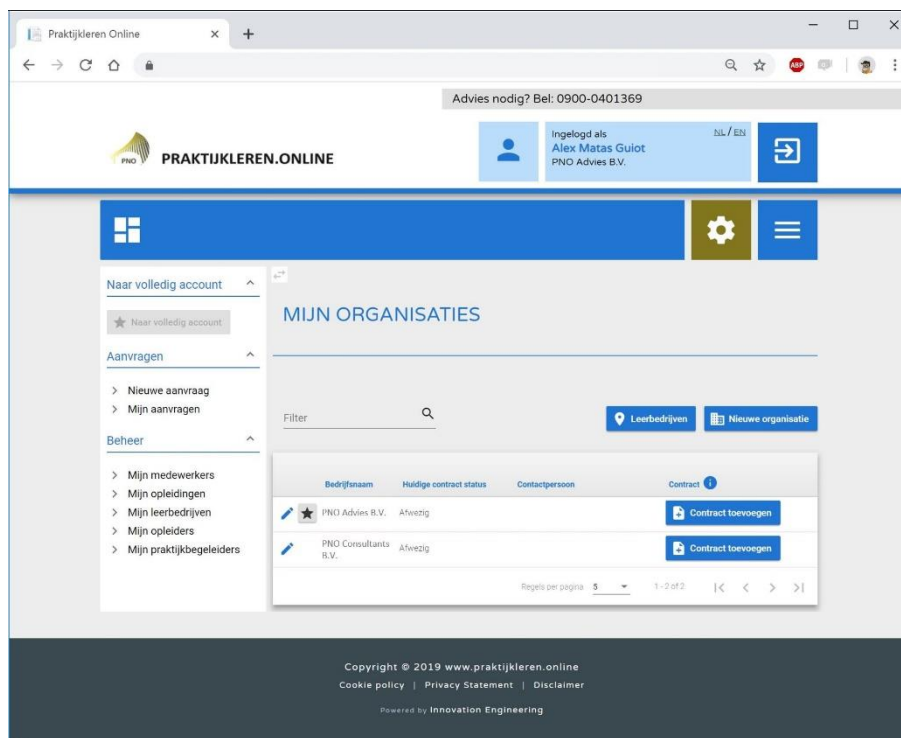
Praktijkleren Online

Advies nodig? Bel: 0900-0401369

PNO PRAKTIJKLEREN.ONLINE

Ingelogd als
Alex Matas Guiot
PNO Advies B.V.

NL / EN

Naar volledig account

Naar volledig account

Aanvragen

> Nieuwe aanvraag
> Mijn aanvragen

Beheer

> Mijn medewerkers
> Mijn opleidingen
> Mijn leerbedrijven
> Mijn opleiders
> Mijn praktijkbegeleiders

MIJN ORGANISATIES

Filter

Leerbedrijven

Nieuwe organisatie

| Bedrijfsnaam | Huidige contract status | Contactpersoon | Contract |
|---|---|---|---|
| PNO Advies B.V. | Afwezig | | Contract toevoegen |
| PNO Consultants B.V. | Afwezig | | Contract toevoegen |

Regels per pagina 5 1 - 2 of 2

Copyright © 2019 www.praktijkleren.online
Cookie policy | Privacy Statement | Disclaimer
Powered by Innovation Engineering